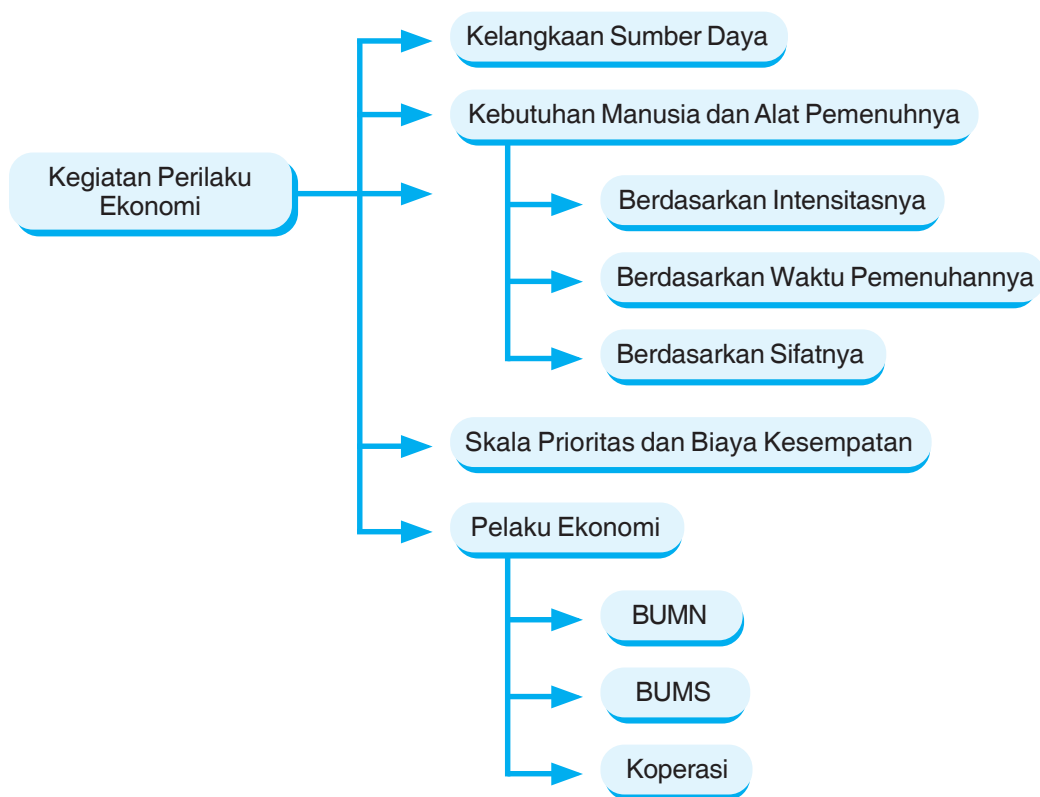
Kegiatan Perilaku Ekonomi

Kelangkaan Sumber Daya

Kebutuhan Manusia dan Alat Pemenuhnya

Berdasarkan Intensitasnya

Berdasarkan Waktu Pemenuhannya

Berdasarkan Sifatnya

Skala Prioritas dan Biaya Kesempatan

Pelaku Ekonomi

BUMN

BUMS

Koperasi